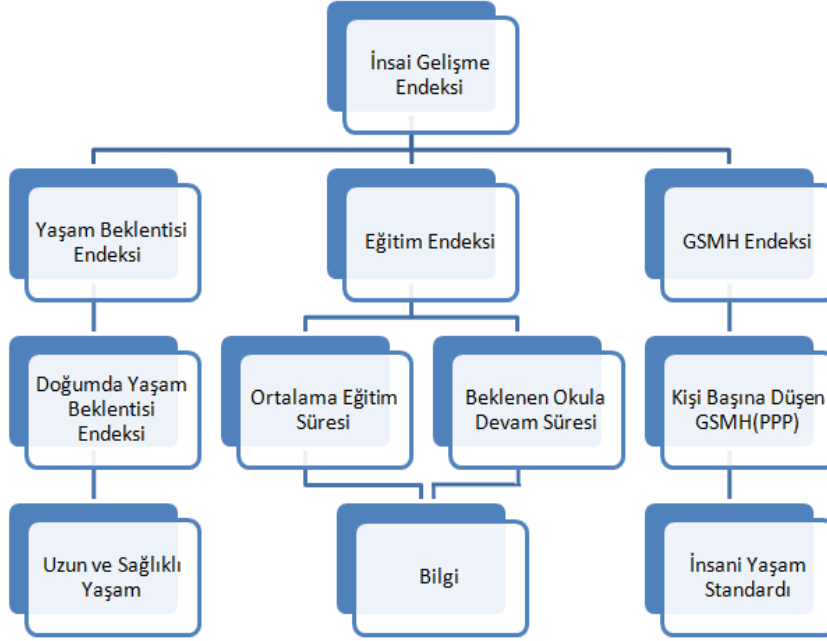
İnsai Gelişme Endeksi

Yaşam Beklentisi Endeksi

Eğitim Endeksi

GSMH Endeksi

Doğumda Yaşam Beklentisi Endeksi

Ortalama Eğitim Süresi

Beklenen Okula Devam Süresi

Kişi Başına Düşen GSMH(PPP)

Uzun ve Sağlıklı Yaşam

Bilgi

İnsani Yaşam Standardı